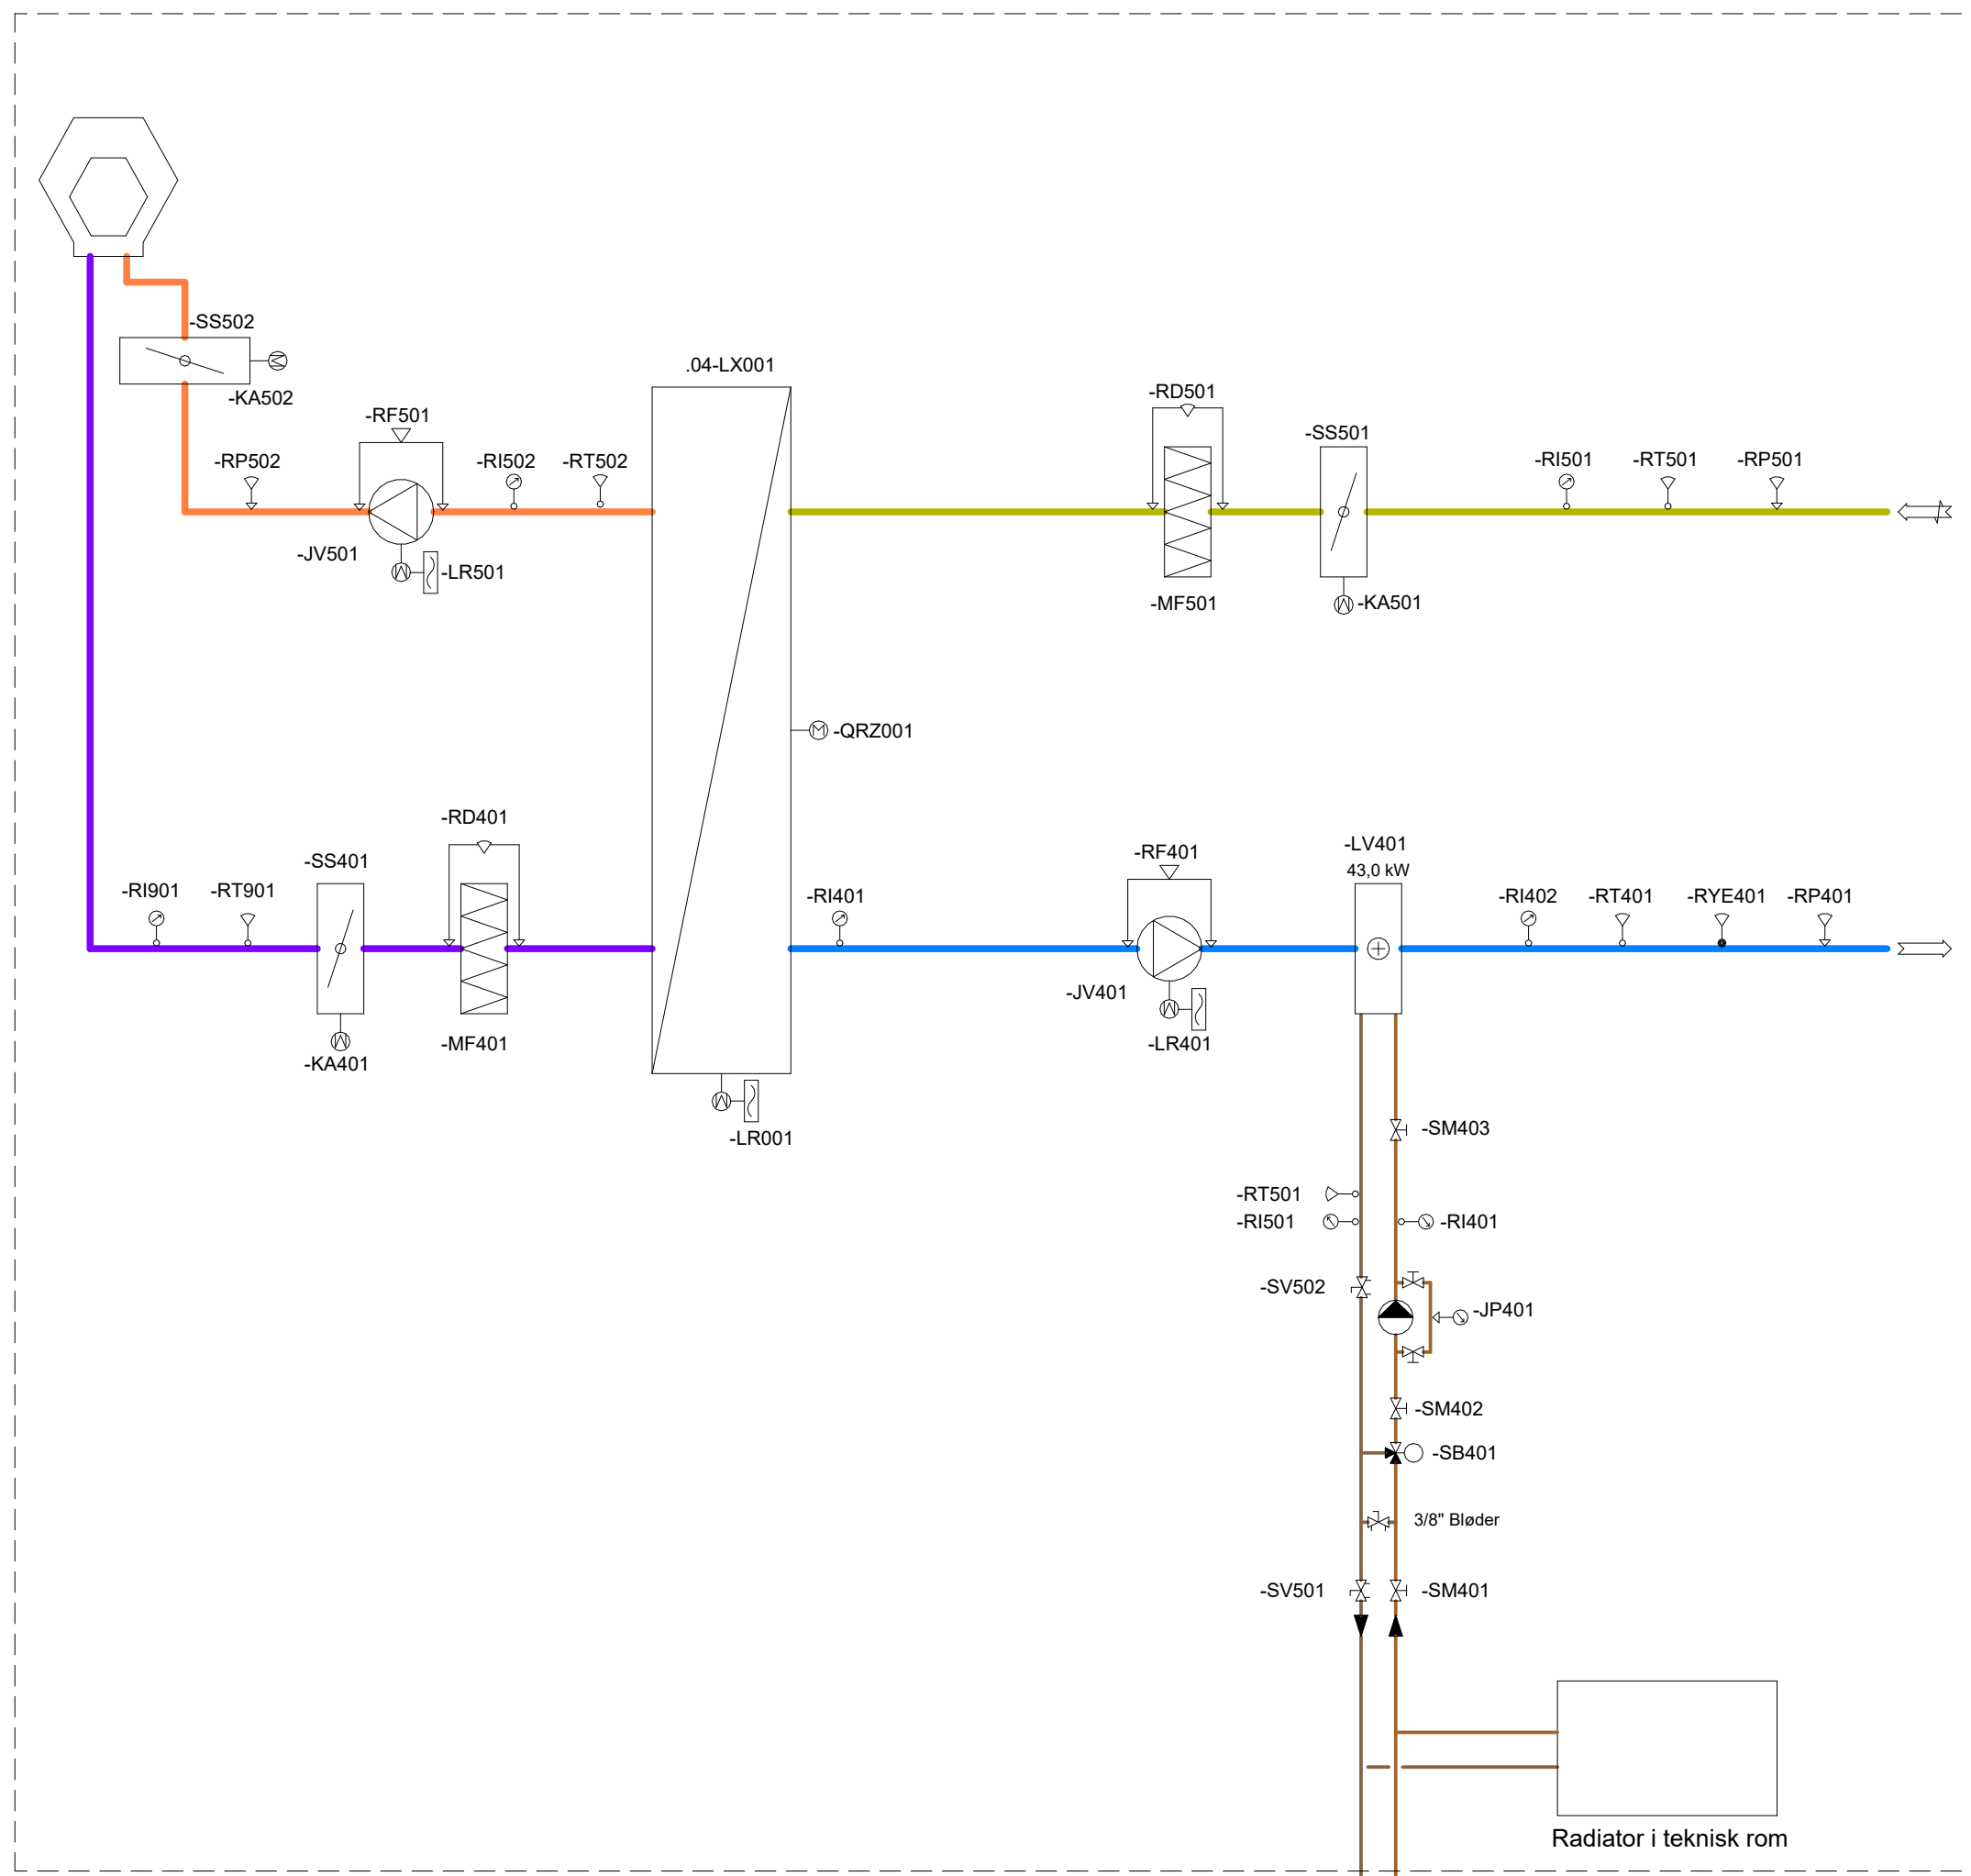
-SS502
-KA502
.04-LX001
-RD501
-SS501
-RF501
-RP502
-RI502
-RT502
-RI501
-RT501
-RP501
-JV501
-LR501
-MF501
-KA501
-QRZ001
-RD401
-LV401
43,0 kW
-SS401
-RF401
-RI901
-RT901
-RI401
-RI402
-RT401
-RYE401
-RP401
-JV401
-KA401
-MF401
-LR401
-LR001
-SM403
-RT501
-RI501
-RI401
-SV502
-JP401
-SM402
-SB401
3/8" Bløder
-SV501
-SM401
Radiator i teknisk rom